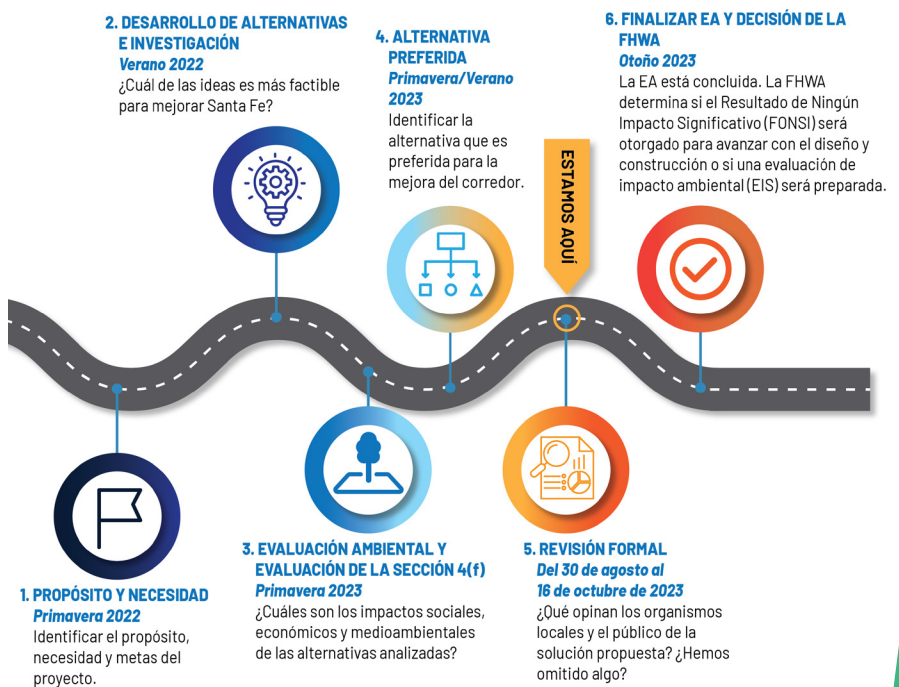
2. DESARROLLO DE ALTERNATIVAS E INVESTIGACIÓN
Verano 2022
¿Cuál de las ideas es más factible para mejorar Santa Fe?

4. ALTERNATIVA PREFERIDA
Primavera/Verano 2023
Identificar la alternativa que es preferida para la mejora del corredor.

ESTAMOS AQUÍ

6. FINALIZAR EA Y DECISIÓN DE LA FHWA
Otoño 2023
La EA está concluida. La FHWA determina si el Resultado de Ningún Impacto Significativo (FONSI) será otorgado para avanzar con el diseño y construcción o si una evaluación de impacto ambiental (EIS) será preparada.

1. PROPÓSITO Y NECESIDAD
Primavera 2022
Identificar el propósito, necesidad y metas del proyecto.

3. EVALUACIÓN AMBIENTAL Y EVALUACIÓN DE LA SECCIÓN 4(f)
Primavera 2023
¿Cuáles son los impactos sociales, económicos y medioambientales de las alternativas analizadas?

5. REVISIÓN FORMAL
Del 30 de agosto al 16 de octubre de 2023
¿Qué opinan los organismos locales y el público de la solución propuesta? ¿Hemos omitido algo?